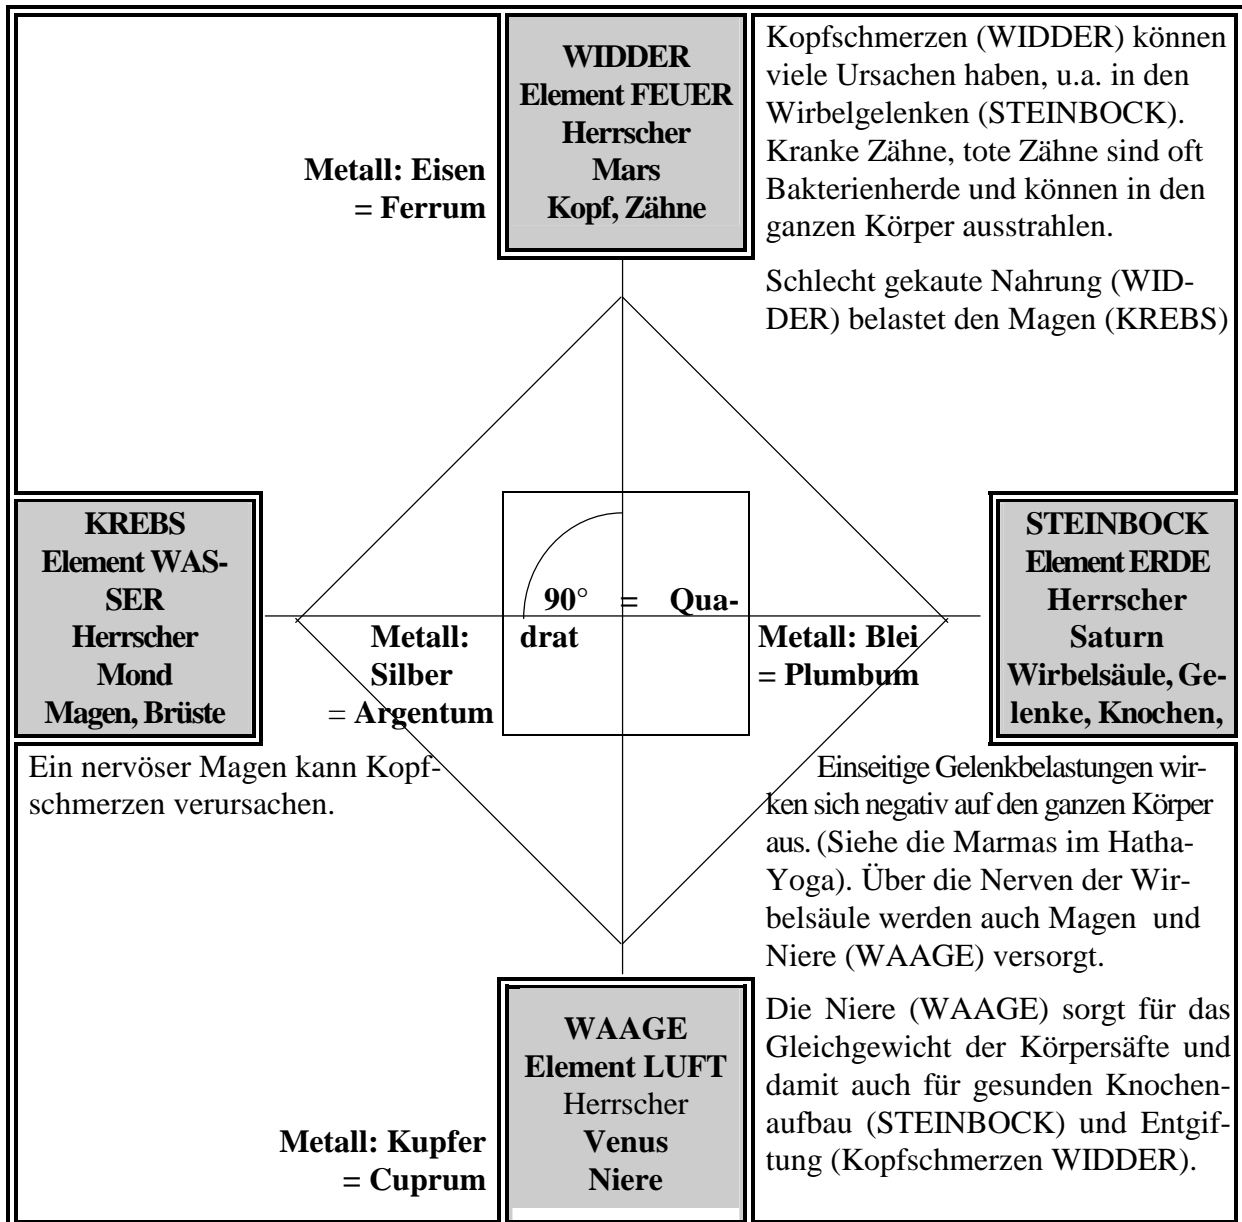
WIDDER
Element FEUER
Herrscher
Mars
Kopf, Zähne

Metall: Eisen
= Ferrum

Kopfschmerzen (WIDDER) können viele Ursachen haben, u.a. in den Wirbelgelenken (STEINBOCK). Kranke Zähne, tote Zähne sind oft Bakterienherde und können in den ganzen Körper ausstrahlen.

Schlecht gekaute Nahrung (WIDDER) belastet den Magen (KREBS)

KREBS
Element WASSER
Herrscher
Mond
Magen, Brüste

Metall:
Silber
= Argentum

90° = Quadrat

Metall: Blei
= Plumbum

STEINBOCK
Element ERDE
Herrscher
Saturn
Wirbelsäule, Gelenke, Knochen,

Ein nervöser Magen kann Kopfschmerzen verursachen.

Einseitige Gelenkbelastungen wirken sich negativ auf den ganzen Körper aus. (Siehe die Marmas im Hatha-Yoga). Über die Nerven der Wirbelsäule werden auch Magen und Niere (WAAGE) versorgt.

Die Niere (WAAGE) sorgt für das Gleichgewicht der Körpersäfte und damit auch für gesunden Knochenaufbau (STEINBOCK) und Entgiftung (Kopfschmerzen WIDDER).

Metall: Kupfer
= Cuprum

WAAGE
Element LUFT
Herrscher
Venus
Niere